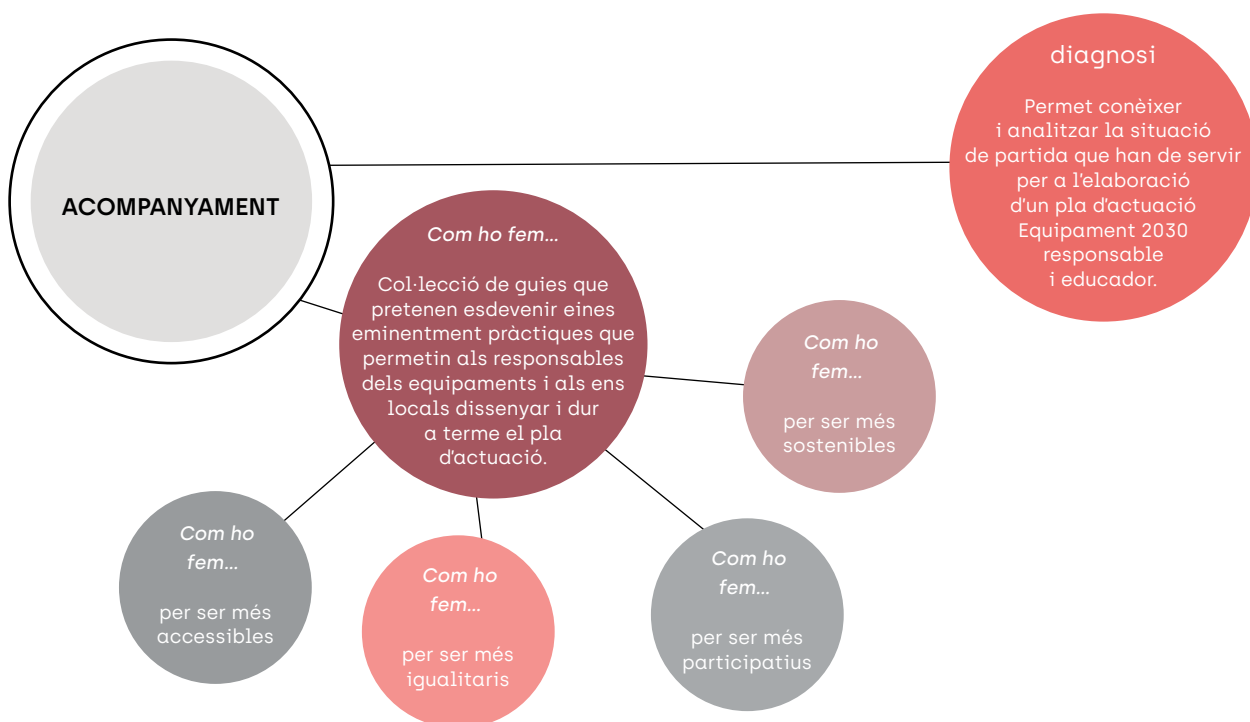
ACOMPANYAMENT

diagnosi

Permet conèixer i analitzar la situació de partida que han de servir per a l'elaboració d'un pla d'actuació Equipament 2030 responsable i educador.

*Com ho fem...*

Col·lecció de guies que pretenen esdevenir eines eminentment pràctiques que permetin als responsables dels equipaments i als ens locals dissenyar i dur a terme el pla d'actuació.

*Com ho fem...*

per ser més sostenibles

*Com ho fem...*

per ser més accessibles

*Com ho fem...*

per ser més igualitaris

*Com ho fem...*

per ser més participatius